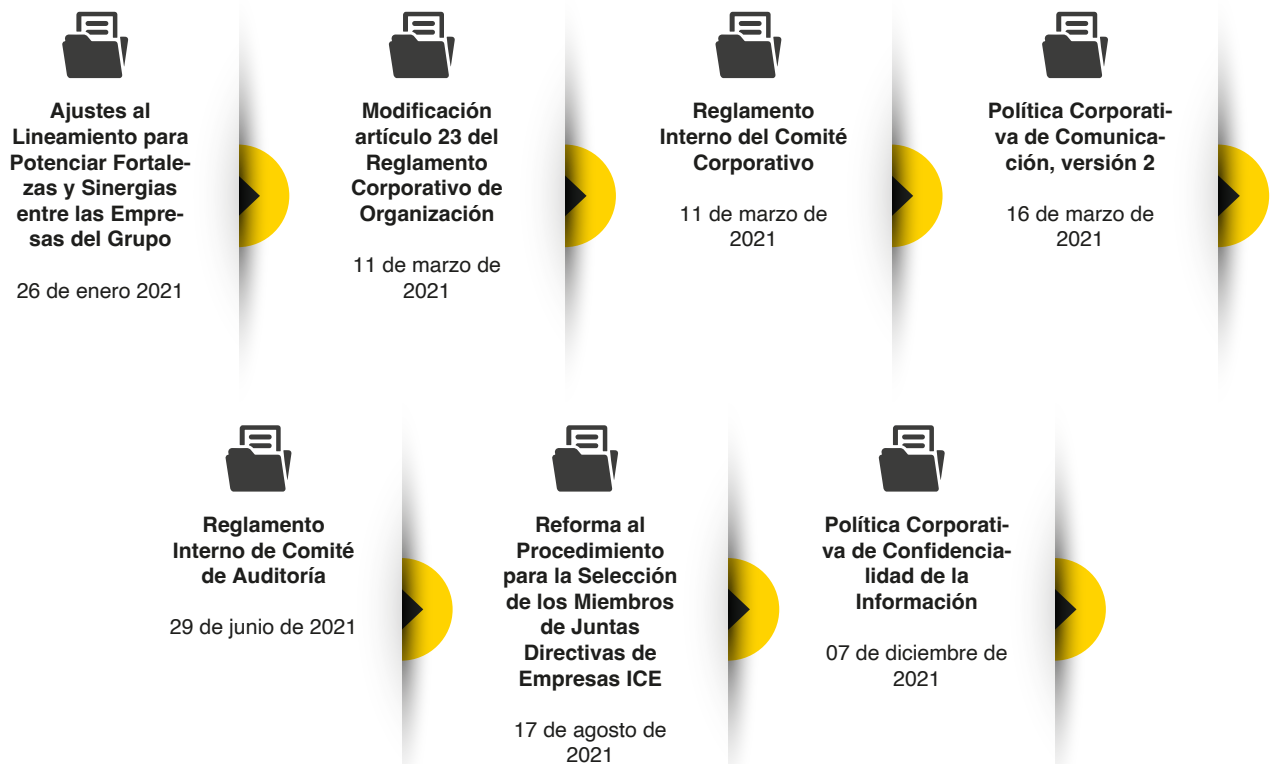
Ajustes al Lineamiento para Potenciar Fortalezas y Sinergias entre las Empresas del Grupo

26 de enero 2021

Modificación artículo 23 del Reglamento Corporativo de Organización

11 de marzo de 2021

Reglamento Interno del Comité Corporativo

11 de marzo de 2021

Política Corporativa de Comunicación, versión 2

16 de marzo de 2021

Reglamento Interno de Comité de Auditoría

29 de junio de 2021

Reforma al Procedimiento para la Selección de los Miembros de Juntas Directivas de Empresas ICE

17 de agosto de 2021

Política Corporativa de Confidencialidad de la Información

07 de diciembre de 2021